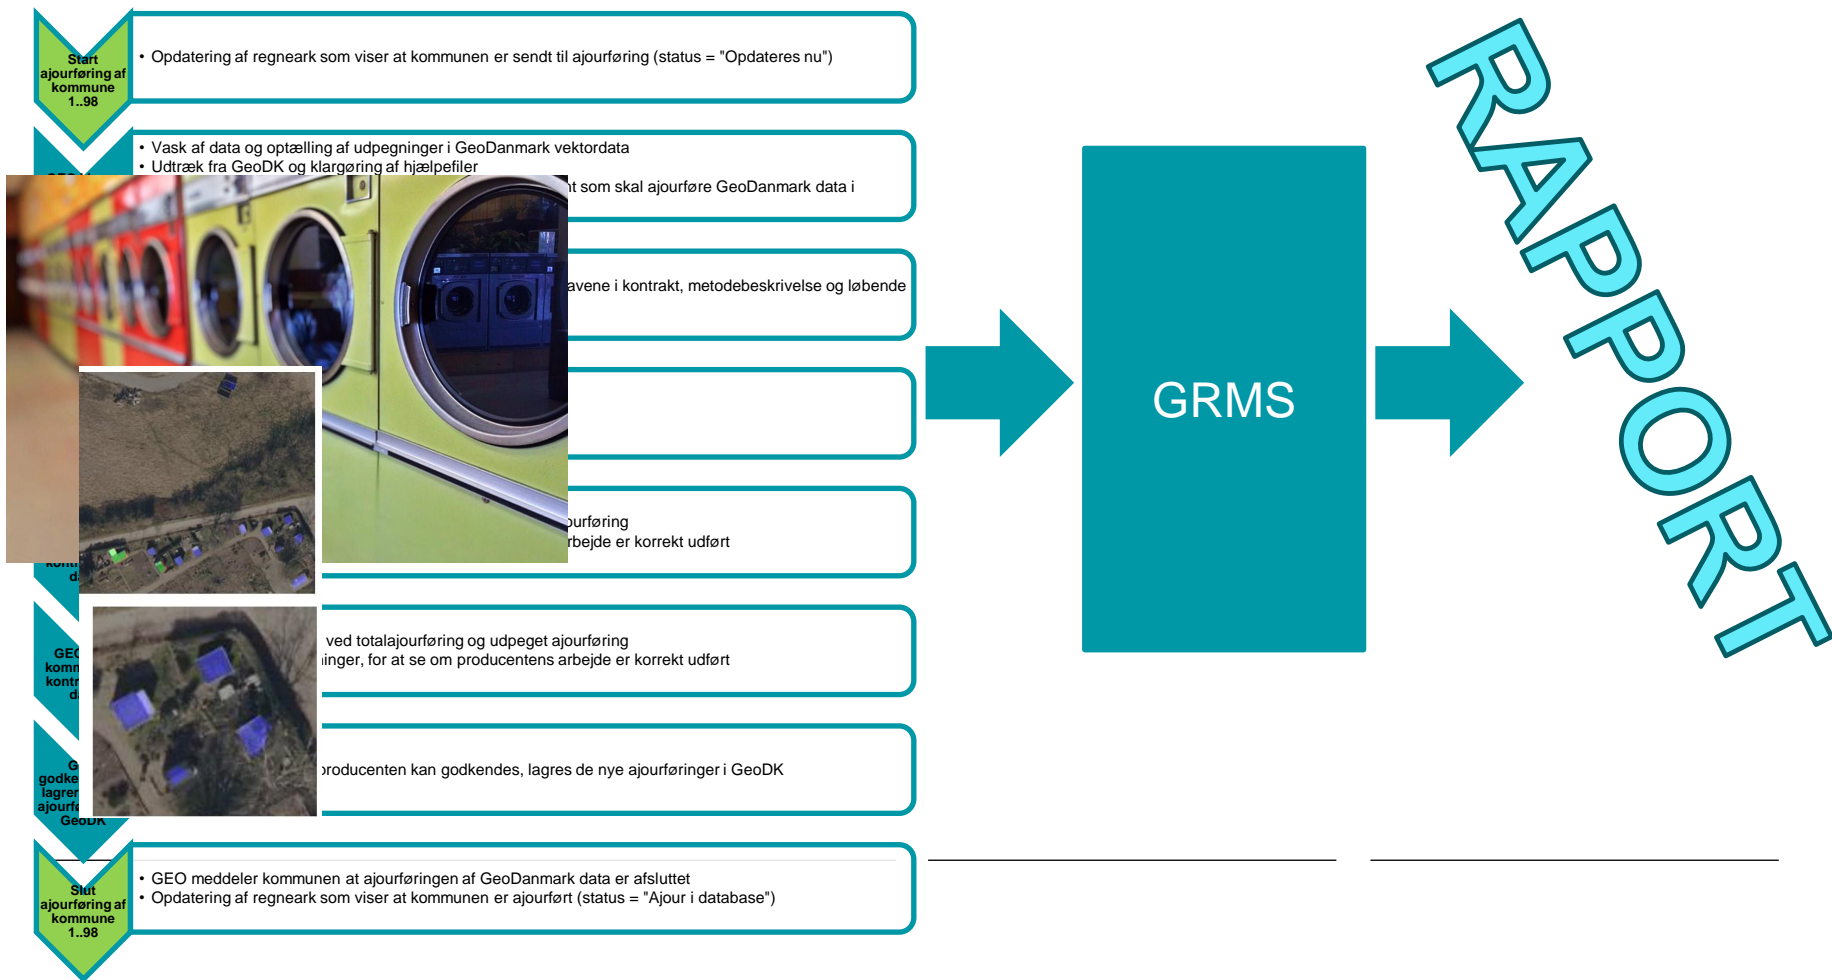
Start ajourføring af kommune 1..98

• Opdatering af regneark som viser at kommunen er sendt til ajourføring (status = "Opdateres nu")

GEO

• Vask af data og optælling af udpegninger i GeoDanmark vektordata
• Udtræk fra GeoDK og klargøring af hjælpefiler
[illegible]t som skal ajourføre GeoDanmark data i

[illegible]avene i kontrakt, metodebeskrivelse og løbende

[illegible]urføring
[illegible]rbejde er korrekt udført

kont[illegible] d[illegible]

GEO komm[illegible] kontr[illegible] d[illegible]

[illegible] ved totalajourføring og udpeget ajourføring
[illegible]inger, for at se om producentens arbejde er korrekt udført

G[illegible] godke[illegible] lagrer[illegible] ajourf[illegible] GeoDK

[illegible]roducenten kan godkendes, lagres de nye ajourføringer i GeoDK

Slut ajourføring af kommune 1..98

• GEO meddeler kommunen at ajourføringen af GeoDanmark data er afsluttet
• Opdatering af regneark som viser at kommunen er ajourført (status = "Ajour i database")

GRMS

RAPPORT